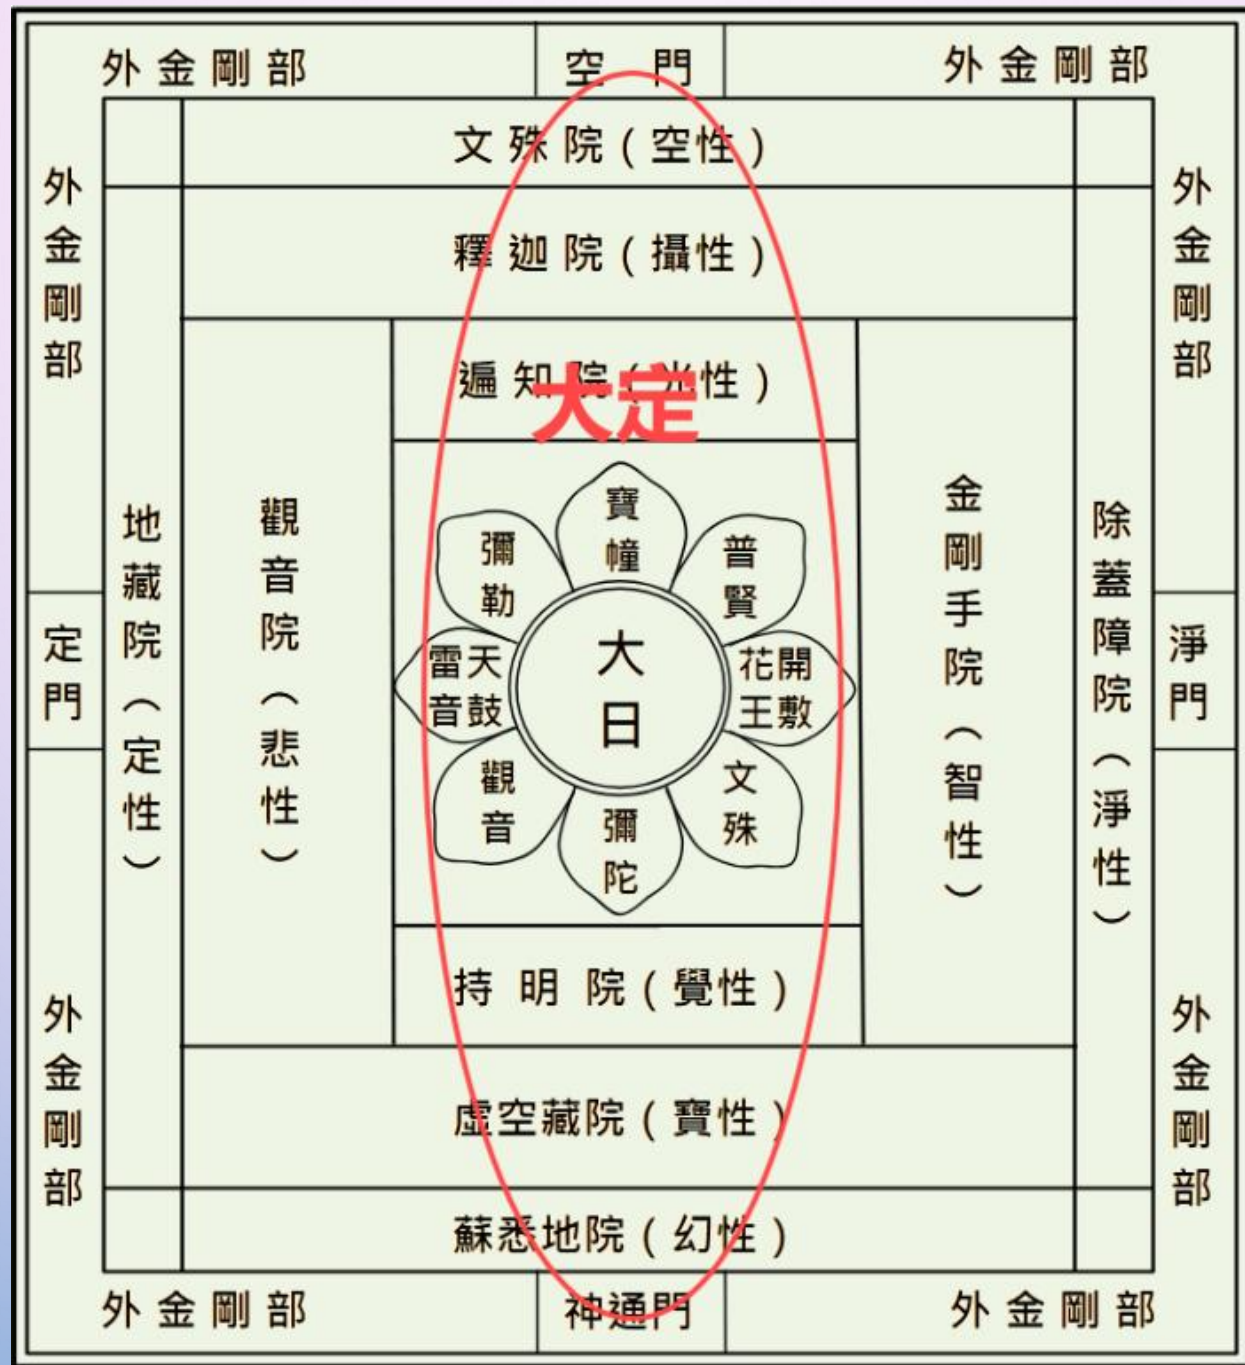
外金剛部　空門　外金剛部

文殊院（空性）

釋迦院（攝性）

遍知院（光性）

大定

外金剛部

外金剛部

定門

地藏院（定性）

觀音院（悲性）

寶幢

彌勒

普賢

雷天音鼓

大日

花開王敷

觀音

彌陀

文殊

金剛手院（智性）

除蓋障院（淨性）

淨門

外金剛部

外金剛部

持明院（覺性）

虛空藏院（寶性）

蘇悉地院（幻性）

外金剛部　神通門　外金剛部